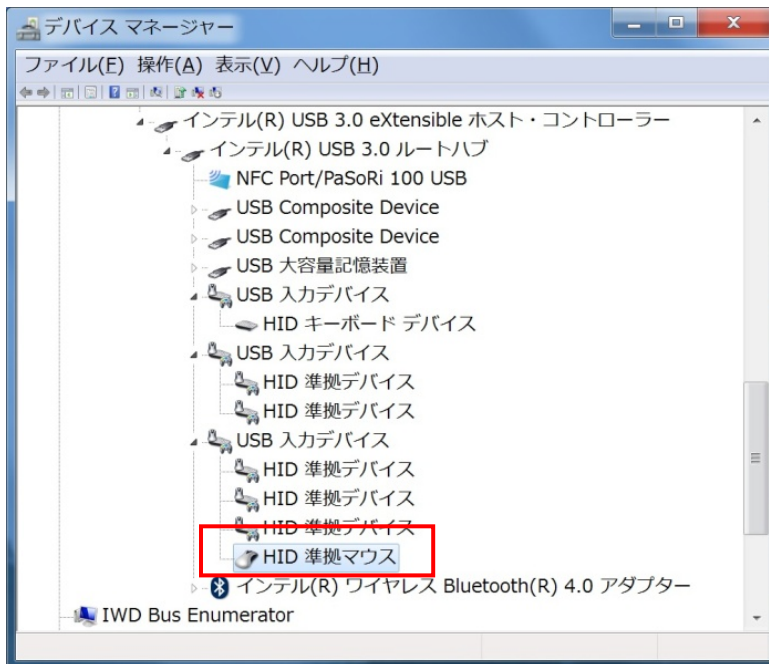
デバイス マネージャー

ファイル(F) 操作(A) 表示(V) ヘルプ(H)

インテル(R) USB 3.0 eXtensible ホスト・コントローラー
インテル(R) USB 3.0 ルートハブ
NFC Port/PaSoRi 100 USB
USB Composite Device
USB Composite Device
USB 大容量記憶装置
USB 入力デバイス
HID キーボード デバイス
USB 入力デバイス
HID 準拠デバイス
HID 準拠デバイス
USB 入力デバイス
HID 準拠デバイス
HID 準拠デバイス
HID 準拠デバイス
HID 準拠マウス
インテル(R) ワイヤレス Bluetooth(R) 4.0 アダプター
IWD Bus Enumerator